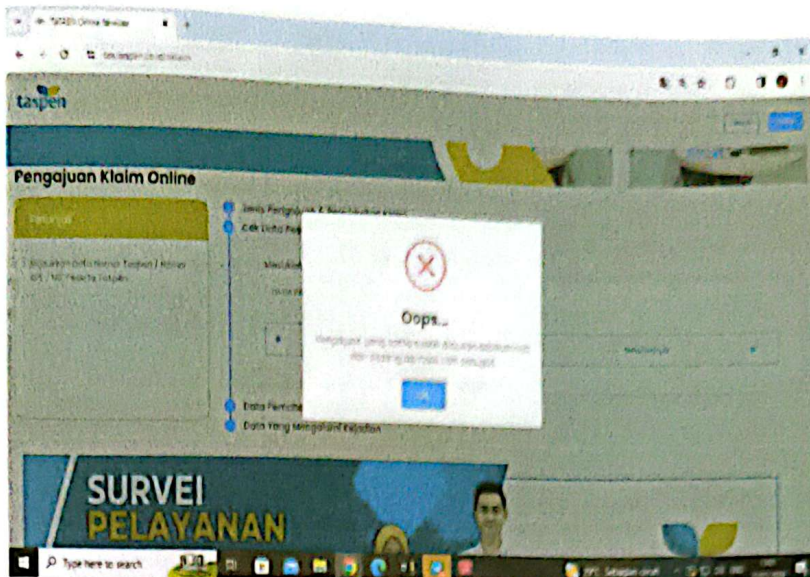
TASPEN Online Service

taspen

Pengajuan Klaim Online

Petunjuk

Masukkan Data Nomor Taspen / Nomor KPE / NIP Peserta Taspen.

Jenis Pengajuan & Pencarian Data

Cek Data Pe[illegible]

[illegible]

Oops...

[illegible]

OK

Data Pem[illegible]

Data Yang Mengajukan Klaim

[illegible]

SURVEI
PELAYANAN

Type here to search